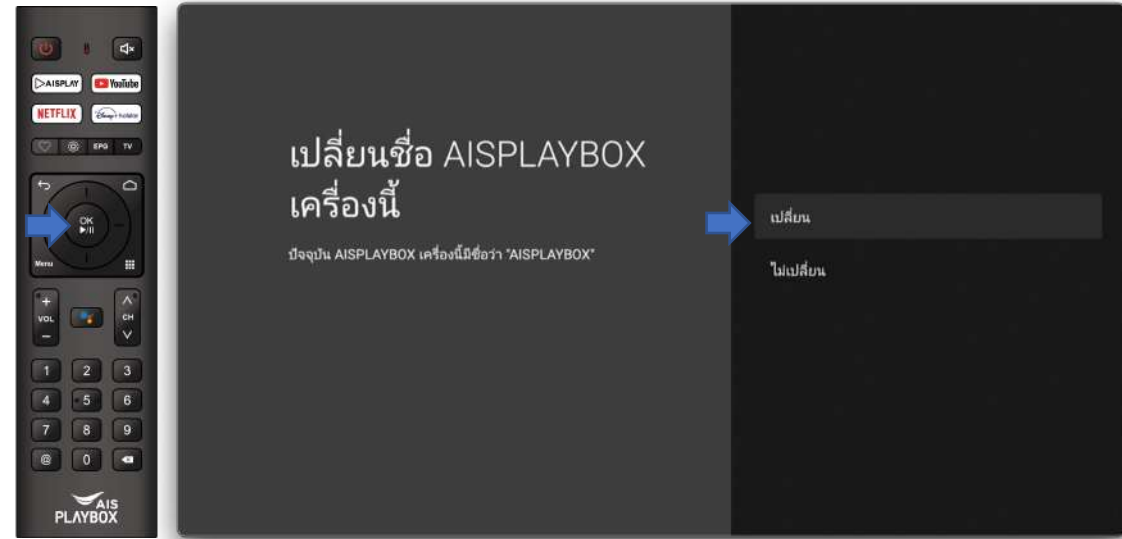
AISPLAY YouTube
NETFLIX Disney+ hotstar
EPG TV
OK
Menu
VOL
CH
1 2 3
4 5 6
7 8 9
@ 0
AIS PLAYBOX

เปลี่ยนชื่อ AISPLAYBOX เครื่องนี้

ปัจจุบัน AISPLAYBOX เครื่องนี้มีชื่อว่า "AISPLAYBOX"

เปลี่ยน

ไม่เปลี่ยน